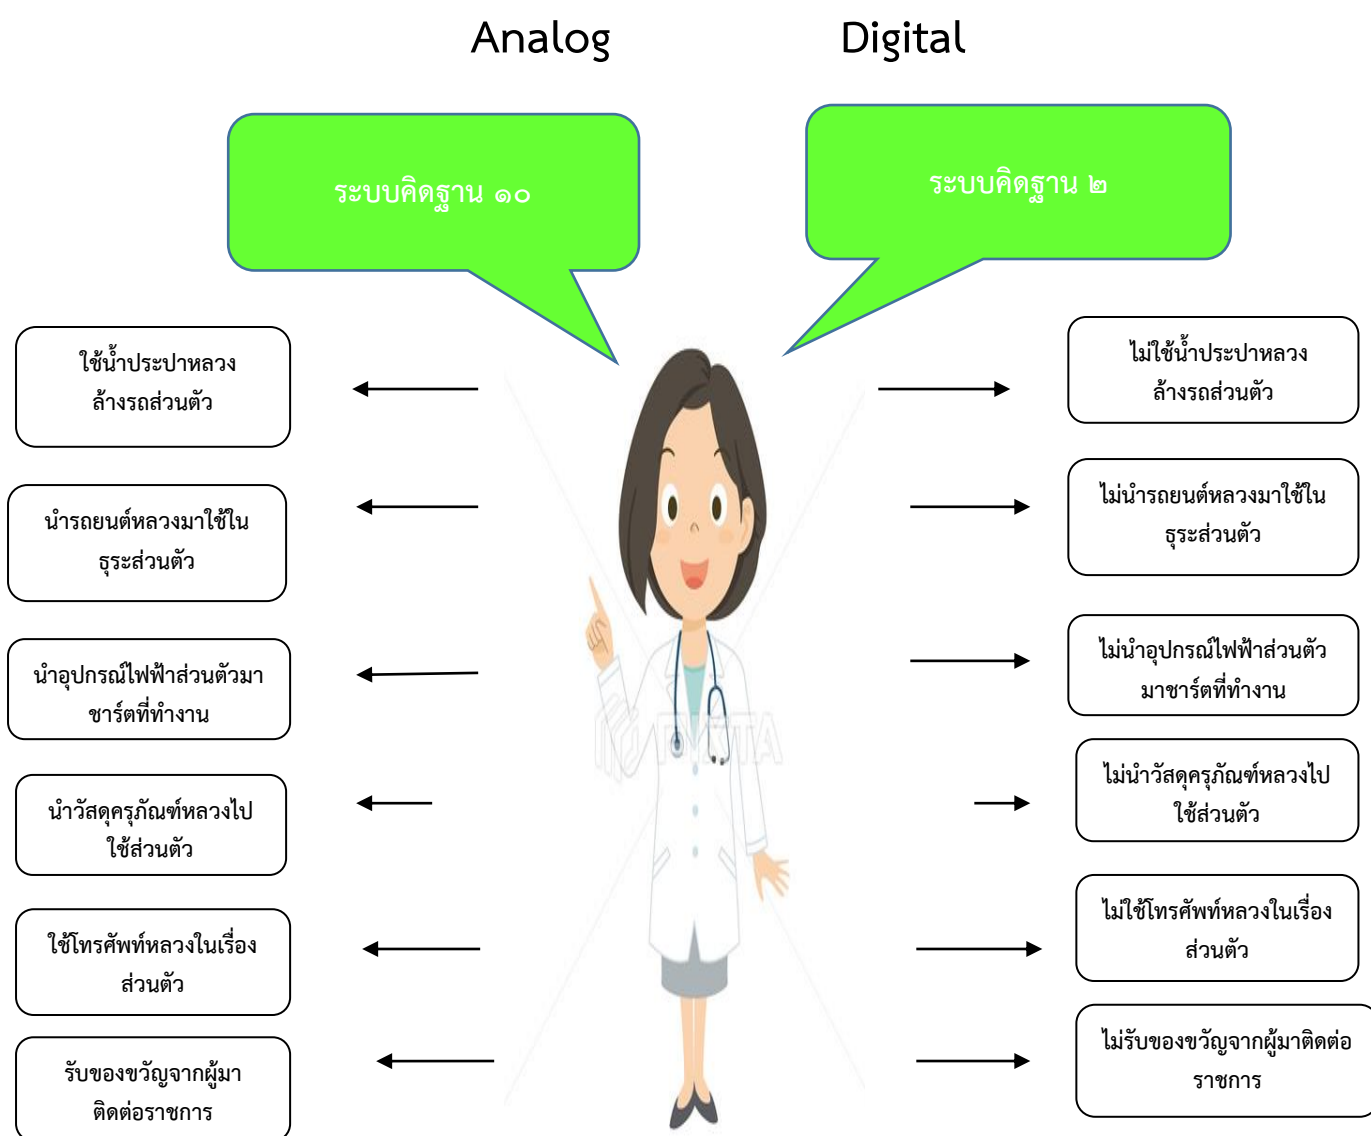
Analog

Digital

ระบบคิดฐาน ๑๐

ระบบคิดฐาน ๒

ใช้น้ำประปาหลวงล้างรถส่วนตัว

นำรถยนต์หลวงมาใช้ในธุระส่วนตัว

นำอุปกรณ์ไฟฟ้าส่วนตัวมาชาร์ตที่ทำงาน

นำวัสดุครุภัณฑ์หลวงไปใช้ส่วนตัว

ใช้โทรศัพท์หลวงในเรื่องส่วนตัว

รับของขวัญจากผู้มาติดต่อราชการ

ไม่ใช้น้ำประปาหลวงล้างรถส่วนตัว

ไม่นำรถยนต์หลวงมาใช้ในธุระส่วนตัว

ไม่นำอุปกรณ์ไฟฟ้าส่วนตัวมาชาร์ตที่ทำงาน

ไม่นำวัสดุครุภัณฑ์หลวงไปใช้ส่วนตัว

ไม่ใช้โทรศัพท์หลวงในเรื่องส่วนตัว

ไม่รับของขวัญจากผู้มาติดต่อราชการ